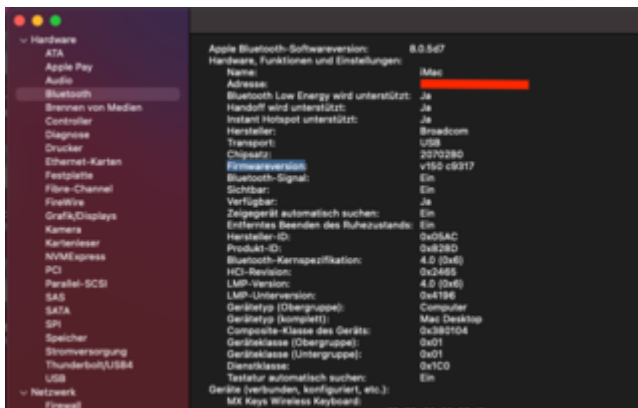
Hardware
ATA
Apple Pay
Audio
Bluetooth
Brennen von Medien
Controller
Diagnose
Drucker
Ethernet-Karten
Festplatte
Fibre-Channel
FireWire
Grafik/Displays
Kamera
Kartenleser
NVMExpress
PCI
Parallel-SCSI
SAS
SATA
SPI
Speicher
Stromversorgung
Thunderbolt/USB4
USB
Netzwerk
Firewall

Apple Bluetooth-Softwareversion: 8.0.5d7
Hardware, Funktionen und Einstellungen:
Name: iMac
Adresse:
Bluetooth Low Energy wird unterstützt: Ja
Handoff wird unterstützt: Ja
Instant Hotspot unterstützt: Ja
Hersteller: Broadcom
Transport: USB
Chipsatz: 2070280
Firmwareversion: v150 c9317
Bluetooth-Signal: Ein
Sichtbar: Ein
Verfügbar: Ja
Zeigegerät automatisch suchen: Ein
Entferntes Beenden des Ruhezustands: Ein
Hersteller-ID: 0x05AC
Produkt-ID: 0x828D
Bluetooth-Kernspezifikation: 4.0 (0x6)
HCI-Revision: 0x2465
LMP-Version: 4.0 (0x6)
LMP-Unterversion: 0x4196
Gerätetyp (Obergruppe): Computer
Gerätetyp (komplett): Mac Desktop
Composite-Klasse des Geräts: 0x380104
Geräteklasse (Obergruppe): 0x01
Geräteklasse (Untergruppe): 0x01
Dienstklasse: 0x1C0
Tastatur automatisch suchen: Ein
Geräte (verbunden, konfiguriert, etc.):
MX Keys Wireless Keyboard: